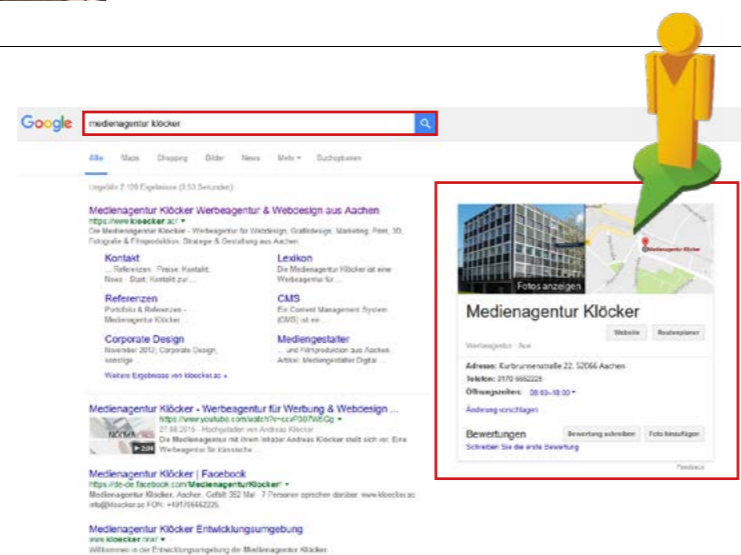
Google

medienagentur klöcker

Alle Maps Shopping Bilder News Mehr Suchoptionen

Ungefähr 2.120 Ergebnisse (0,53 Sekunden)

Medienagentur Klöcker Werbeagentur & Webdesign aus Aachen
https://www.kloecker.ac/
Die Medienagentur Klöcker - Werbeagentur für Webdesign, Grafikdesign, Marketing, Print, 3D, Fotografie & Filmproduktion. Strategie & Gestaltung aus Aachen.

Kontakt
... Referenzen · Preise. Kontakt. News · Start; Kontakt zur ...

Lexikon
Die Medienagentur Klöcker ist eine Werbeagentur für ...

Referenzen
Portfolio & Referenzen - Medienagentur Klöcker ...

CMS
Ein Content Management System (CMS) ist ein ...

Corporate Design
November 2012; Corporate Design, sowohl ...

Mediengestalter
... und Filmproduktion aus Aachen. Artikel: Mediengestalter Digital ...

Weitere Ergebnisse von kloecker.ac »

Medienagentur Klöcker - Werbeagentur für Werbung & Webdesign ...
https://www.youtube.com/watch?v=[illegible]
27.08.2015 - Hochgeladen von Andreas Klöcker
Die Medienagentur mit ihrem Inhaber Andreas Klöcker stellt sich vor. Eine Werbeagentur für klassische ...

Medienagentur Klöcker | Facebook
https://de-de.facebook.com/MedienagenturKloecker/
Medienagentur Klöcker, Aachen. Gefällt 352 Mal · 7 Personen sprechen darüber. www.kloecker.ac info@kloecker.ac FON: +49170/6662225.

Medienagentur Klöcker Entwicklungsumgebung
www.kloecker.ovh/
Willkommen in der Entwicklungsumgebung der Medienagentur Klöcker

Fotos anzeigen

Medienagentur Klöcker

Website Routenplaner

Werbeagentur · Aue

Adresse: Kurbrunnenstraße 22, 52066 Aachen
Telefon: 0170 6662225
Öffnungszeiten: 08:00–18:00
Änderung vorschlagen

Bewertungen
Bewertung schreiben Foto hinzufügen
Schreiben Sie die erste Bewertung

Feedback